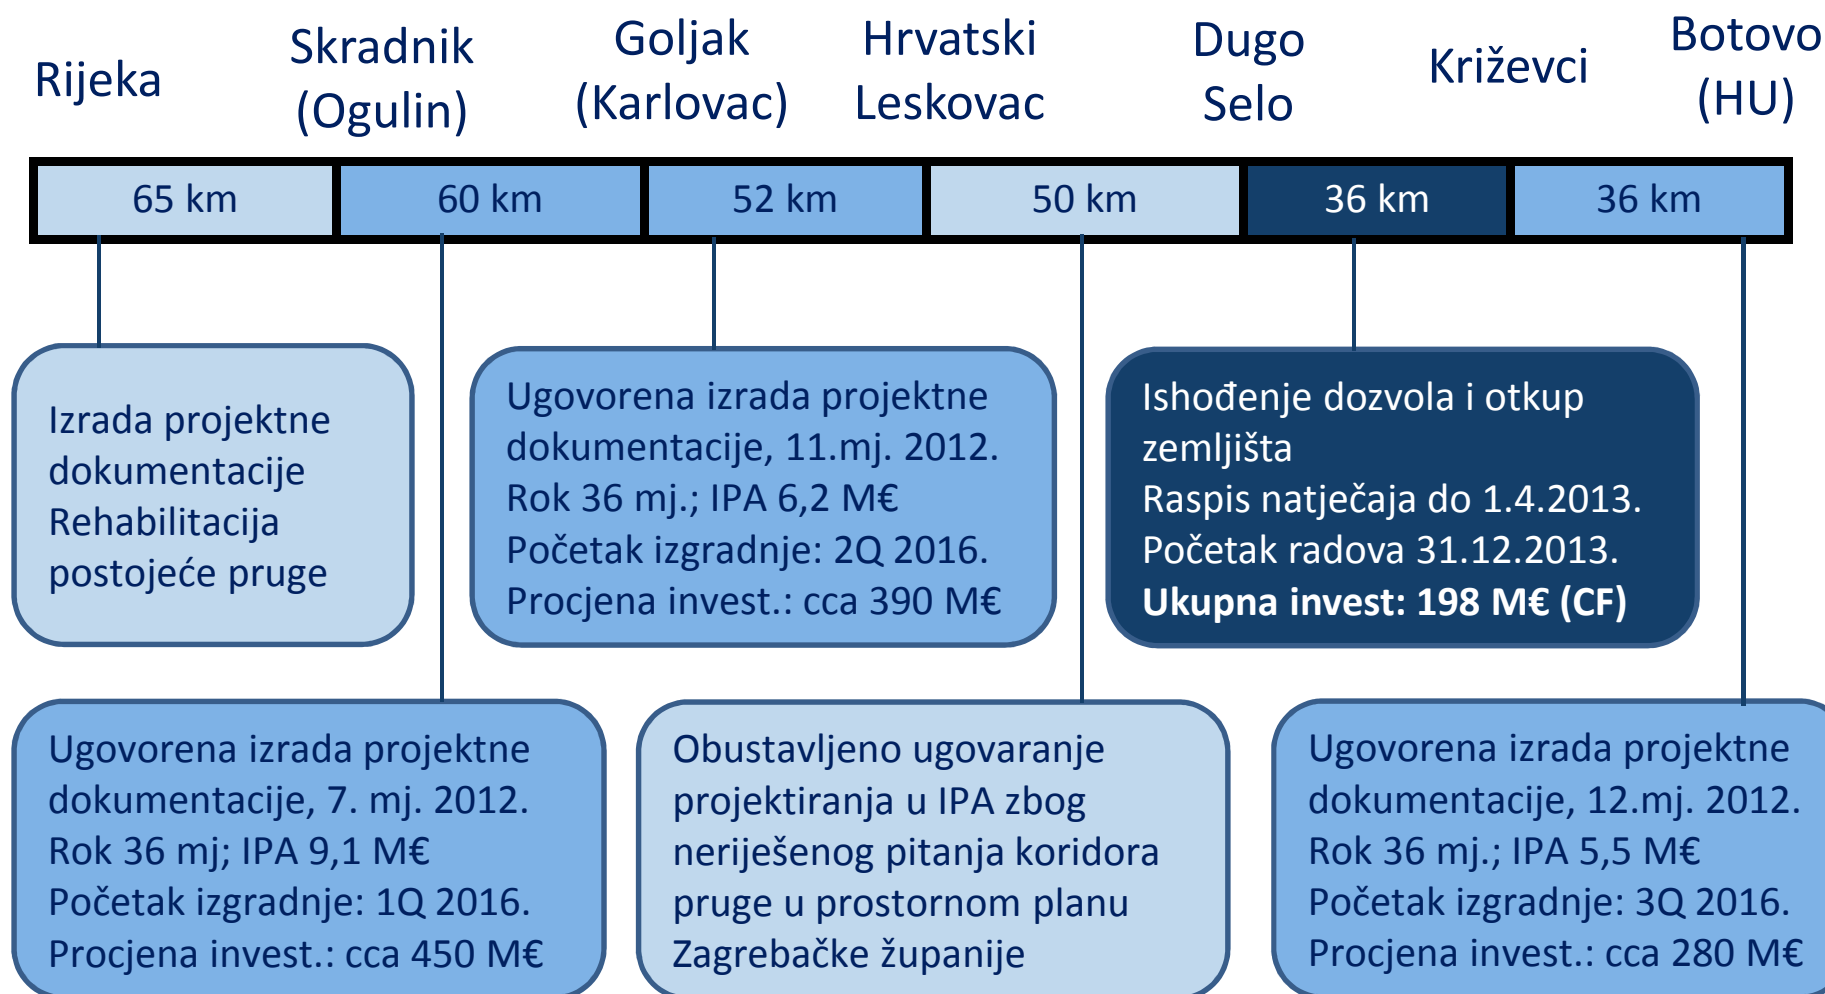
Rijeka Skradnik (Ogulin) Goljak (Karlovac) Hrvatski Leskovac Dugo Selo Križevci Botovo (HU)

| 65 km | 60 km | 52 km | 50 km | 36 km | 36 km |
|---|---|---|---|---|---|

Izrada projektne dokumentacije
Rehabilitacija postojeće pruge

Ugovorena izrada projektne dokumentacije, 11.mj. 2012.
Rok 36 mj.; IPA 6,2 M€
Početak izgradnje: 2Q 2016.
Procjena invest.: cca 390 M€

Ishođenje dozvola i otkup zemljišta
Raspis natječaja do 1.4.2013.
Početak radova 31.12.2013.
**Ukupna invest: 198 M€ (CF)**

Ugovorena izrada projektne dokumentacije, 7. mj. 2012.
Rok 36 mj; IPA 9,1 M€
Početak izgradnje: 1Q 2016.
Procjena invest.: cca 450 M€

Obustavljeno ugovaranje projektiranja u IPA zbog neriješenog pitanja koridora pruge u prostornom planu Zagrebačke županije

Ugovorena izrada projektne dokumentacije, 12.mj. 2012.
Rok 36 mj.; IPA 5,5 M€
Početak izgradnje: 3Q 2016.
Procjena invest.: cca 280 M€